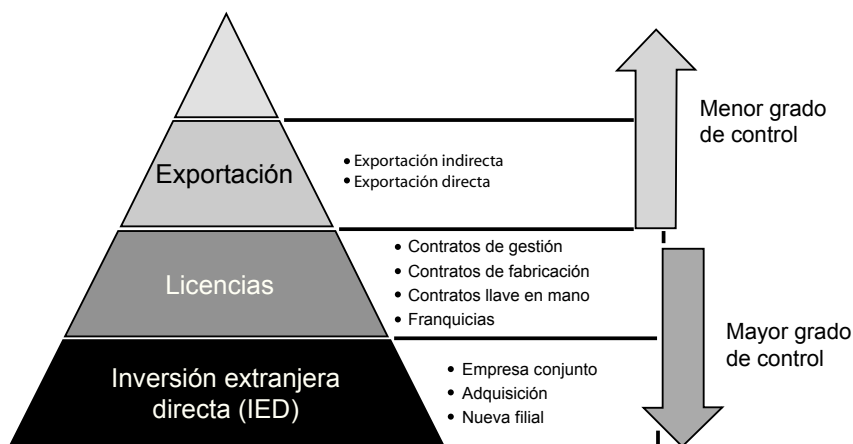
Exportación

• Exportación indirecta
• Exportación directa

Licencias

• Contratos de gestión
• Contratos de fabricación
• Contratos llave en mano
• Franquicias

Inversión extranjera directa (IED)

• Empresa conjunto
• Adquisición
• Nueva filial

Menor grado de control

Mayor grado de control